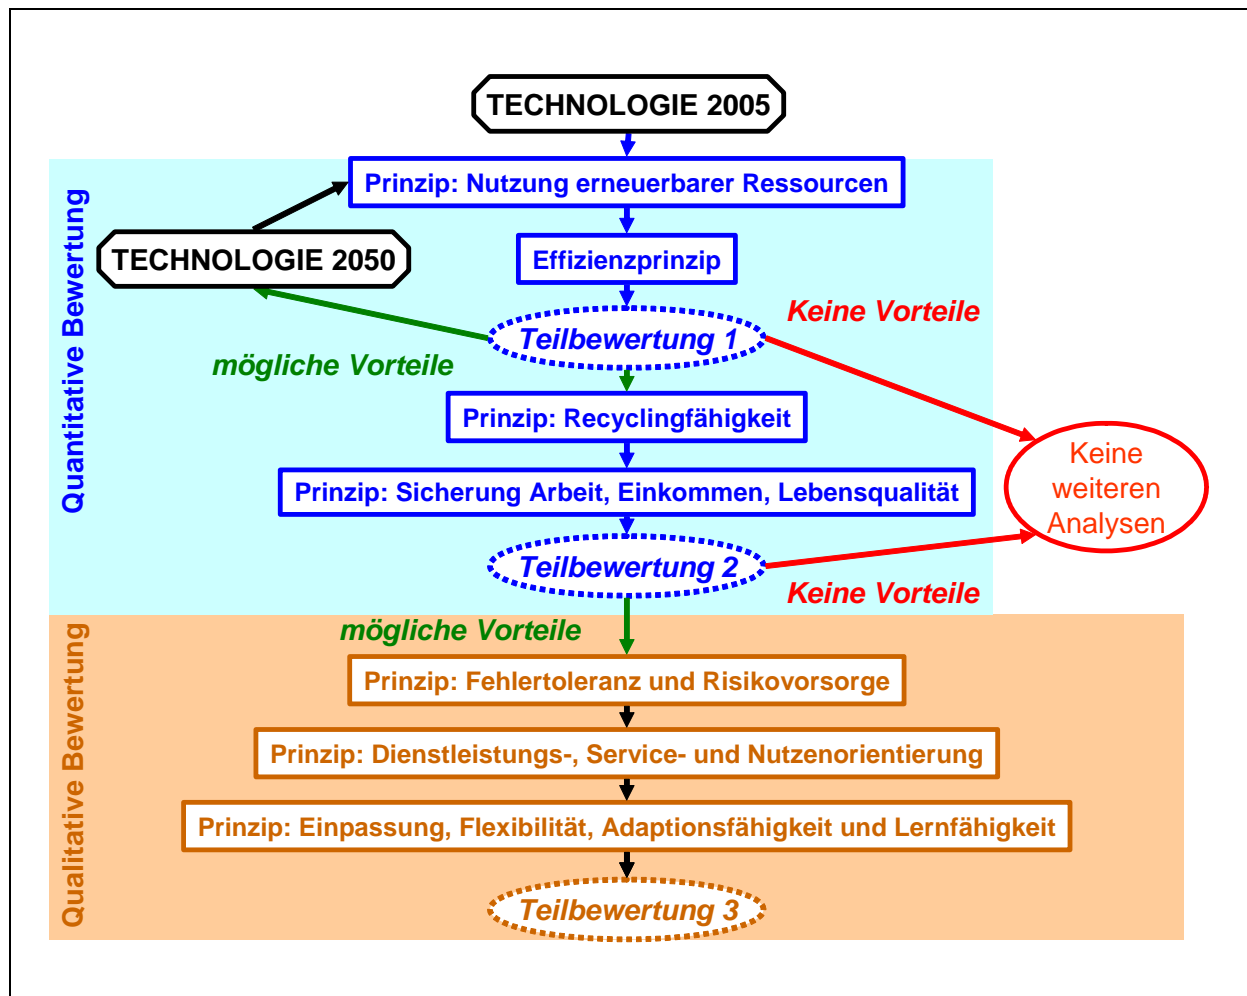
TECHNOLOGIE 2005

Quantitative Bewertung

Prinzip: Nutzung erneuerbarer Ressourcen

TECHNOLOGIE 2050

Effizienzprinzip

Keine Vorteile

Teilbewertung 1

mögliche Vorteile

Prinzip: Recyclingfähigkeit

Keine weiteren Analysen

Prinzip: Sicherung Arbeit, Einkommen, Lebensqualität

Teilbewertung 2

Keine Vorteile

Qualitative Bewertung

mögliche Vorteile

Prinzip: Fehlertoleranz und Risikovorsorge

Prinzip: Dienstleistungs-, Service- und Nutzenorientierung

Prinzip: Einpassung, Flexibilität, Adaptionsfähigkeit und Lernfähigkeit

Teilbewertung 3